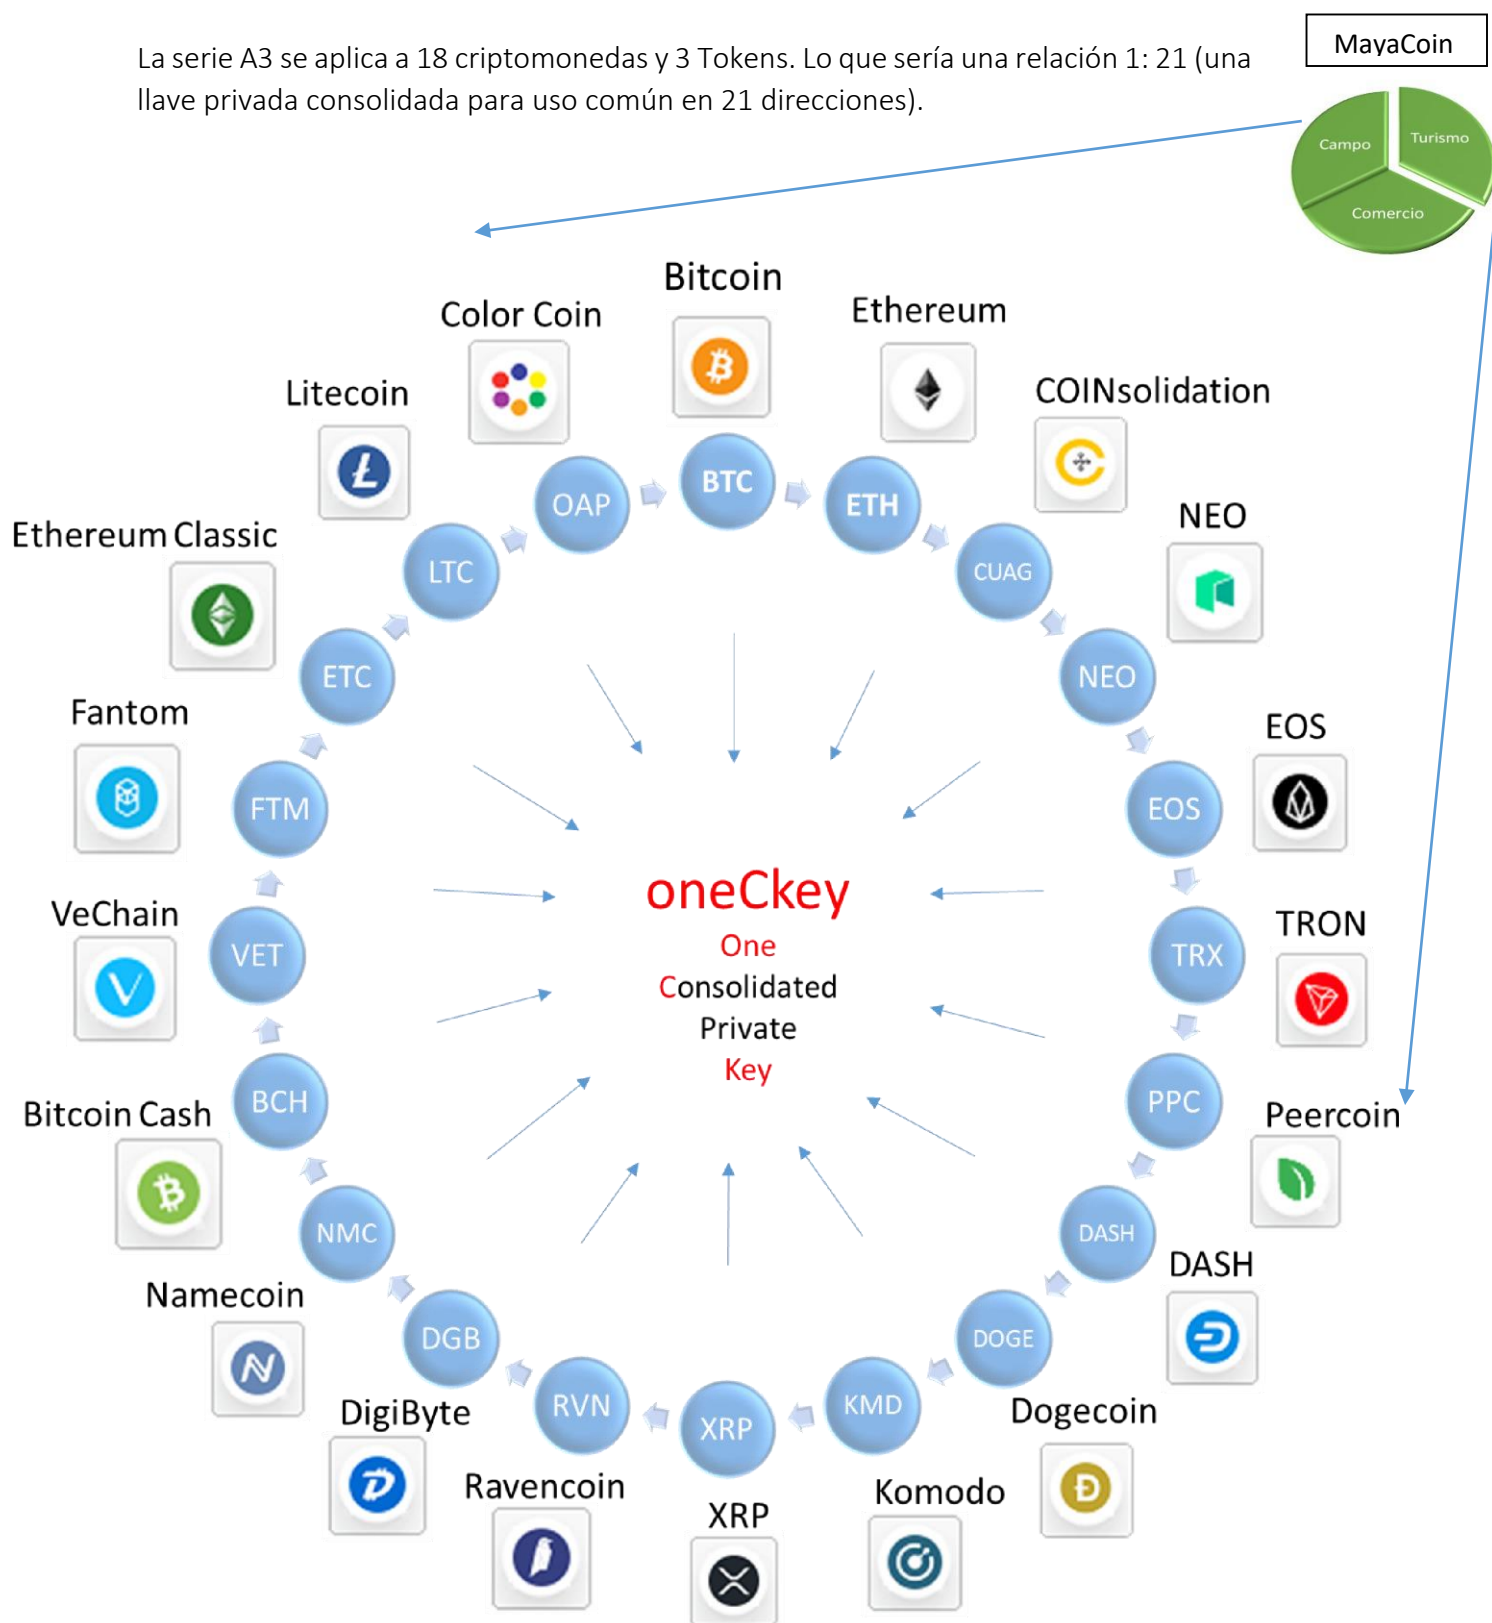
MayaCoin

La serie A3 se aplica a 18 criptomonedas y 3 Tokens. Lo que sería una relación 1: 21 (una llave privada consolidada para uso común en 21 direcciones).

Campo
Turismo
Comercio

Bitcoin
Color Coin
Ethereum
Litecoin
COINsolidation
Ethereum Classic
NEO
Fantom
EOS
VeChain
TRON
Bitcoin Cash
Peercoin
Namecoin
DASH
DigiByte
Dogecoin
Ravencoin
XRP
Komodo

BTC
OAP
ETH
LTC
CUAG
ETC
NEO
FTM
EOS
VET
TRX
BCH
PPC
NMC
DASH
DGB
DOGE
RVN
XRP
KMD

oneCkey
One
Consolidated
Private
Key